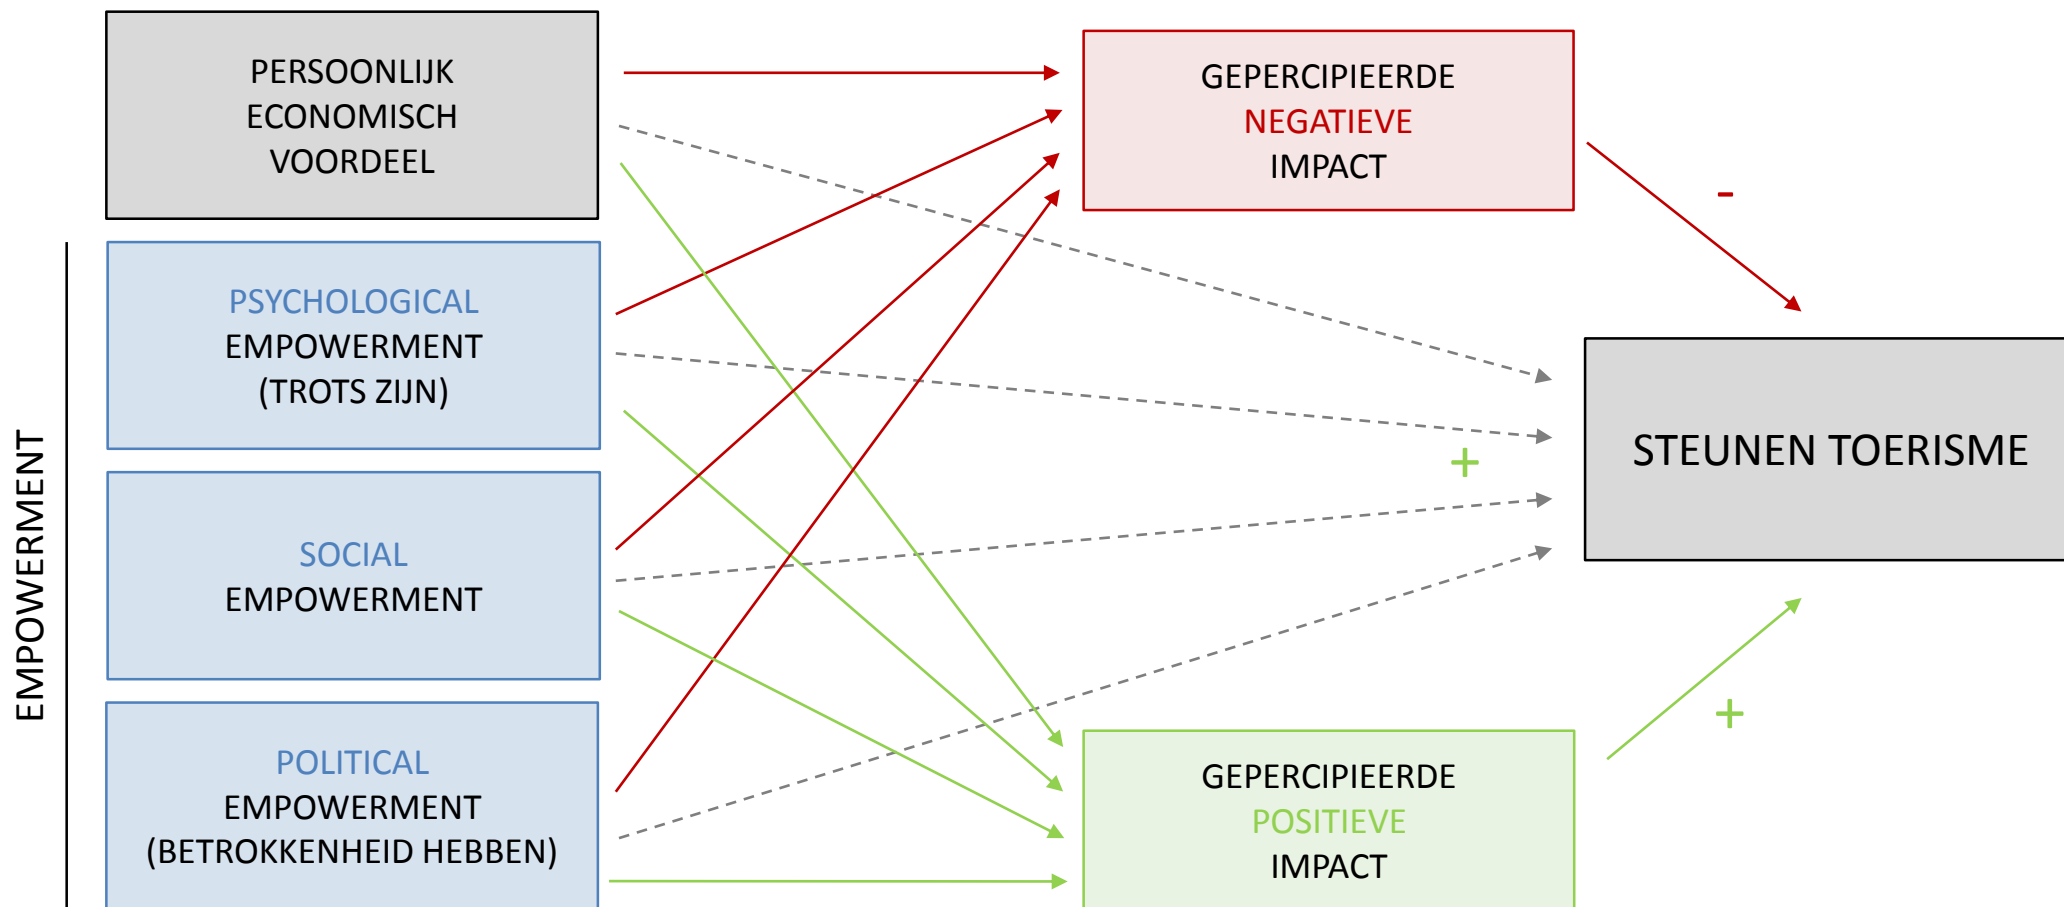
PERSOONLIJK ECONOMISCH VOORDEEL

EMPOWERMENT

PSYCHOLOGICAL EMPOWERMENT (TROTS ZIJN)

SOCIAL EMPOWERMENT

POLITICAL EMPOWERMENT (BETROKKENHEID HEBBEN)

GEPERCIPIEERDE NEGATIEVE IMPACT

-

+

STEUNEN TOERISME

+

GEPERCIPIEERDE POSITIEVE IMPACT